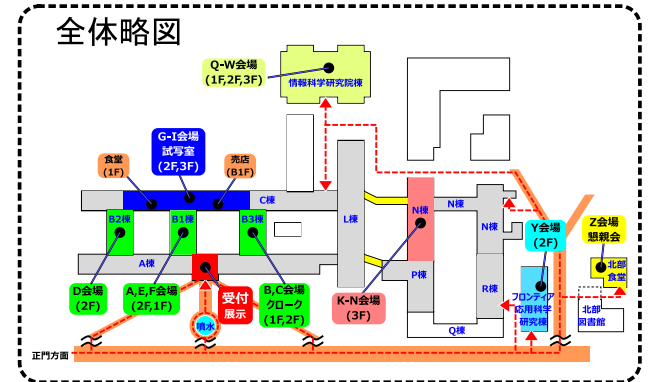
全体略図

Q-W会場
(1F,2F,3F)

情報科学研究院棟

G-I会場
試写室
(2F,3F)

食堂
(1F)

売店
(B1F)

C棟

B2棟

B1棟

B3棟

L棟

N棟

N棟

N棟

A棟

P棟

R棟

Q棟

D会場
(2F)

A,E,F会場
(2F,1F)

受付
展示

B,C会場
クローク
(1F,2F)

K-N会場
(3F)

噴水

Y会場
(2F)

Z会場
懇親会

北部
食堂

フロンティア
応用科学
研究棟

北部
図書館

正門方面